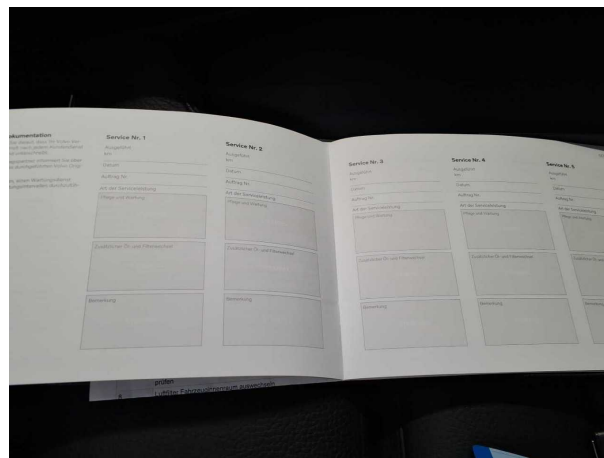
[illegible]okumentation
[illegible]

Service Nr. 1
Ausgeführt km
Datum
Auftrag Nr.
Art der Serviceleistung
Pflege und Wartung
Zusätzliche Öl- und Filterwechsel
Bemerkung

Service Nr. 2
Ausgeführt km
Datum
Auftrag Nr.
Art der Serviceleistung
Pflege und Wartung
Zusätzliche Öl- und Filterwechsel
Bemerkung

Service Nr. 3
Ausgeführt km
Datum
Auftrag Nr.
Art der Serviceleistung
Pflege und Wartung
Zusätzliche Öl- und Filterwechsel
Bemerkung

Service Nr. 4
Ausgeführt km
Datum
Auftrag Nr.
Art der Serviceleistung
Pflege und Wartung
Zusätzliche Öl- und Filterwechsel
Bemerkung

Service Nr. 5
Ausgeführt km
Datum
Auftrag Nr.
Art der Serviceleistung
Pflege und Wartung
Zusätzliche Öl- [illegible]
Bemerkung

prüfen
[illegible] Fahrzeuginnenraum auswechseln